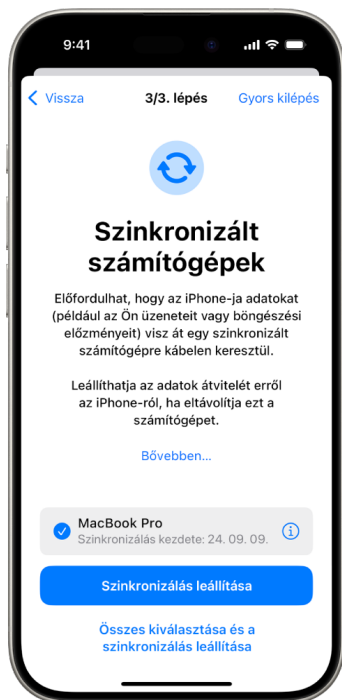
9:41

Vissza 3/3. lépés Gyors kilépés

Szinkronizált számítógépek

Előfordulhat, hogy az iPhone-ja adatokat (például az Ön üzeneteit vagy böngészési előzményeit) visz át egy szinkronizált számítógépre kábelen keresztül.

Leállíthatja az adatok átvitelét erről az iPhone-ról, ha eltávolítja ezt a számítógépet.

Bővebben...

MacBook Pro
Szinkronizálás kezdete: 24. 09. 09.

Szinkronizálás leállítása

Összes kiválasztása és a szinkronizálás leállítása